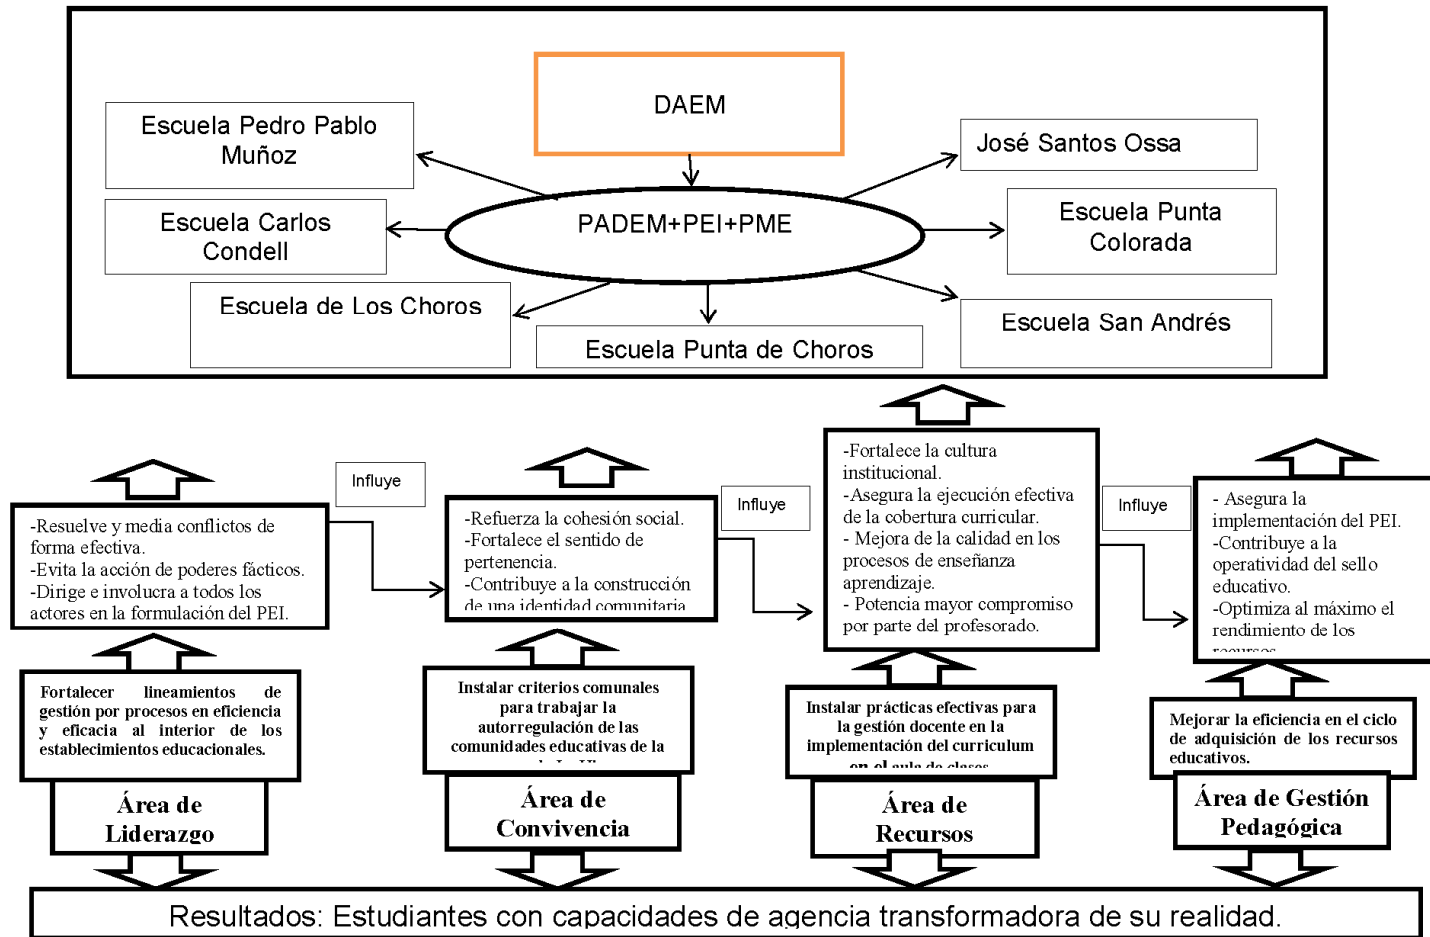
DAEM

Escuela Pedro Pablo Muñoz

José Santos Ossa

Escuela Carlos Condell

PADEM+PEI+PME

Escuela Punta Colorada

Escuela de Los Choros

Escuela Punta de Choros

Escuela San Andrés

Influye

-Resuelve y media conflictos de forma efectiva.
-Evita la acción de poderes fácticos.
-Dirige e involucra a todos los actores en la formulación del PEI.

-Refuerza la cohesión social.
-Fortalece el sentido de pertenencia.
-Contribuye a la construcción de una identidad comunitaria

Influye

-Fortalece la cultura institucional.
-Asegura la ejecución efectiva de la cobertura curricular.
- Mejora de la calidad en los procesos de enseñanza aprendizaje.
- Potencia mayor compromiso por parte del profesorado.

Influye

- Asegura la implementación del PEI.
-Contribuye a la operatividad del sello educativo.
-Optimiza al máximo el rendimiento de los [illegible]

Fortalecer lineamientos de gestión por procesos en eficiencia y eficacia al interior de los establecimientos educacionales.

Instalar criterios comunales para trabajar la autorregulación de las comunidades educativas de la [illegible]

Instalar prácticas efectivas para la gestión docente en la implementación del curriculum en el aula de clases

Mejorar la eficiencia en el ciclo de adquisición de los recursos educativos.

Área de Liderazgo

Área de Convivencia

Área de Recursos

Área de Gestión Pedagógica

Resultados: Estudiantes con capacidades de agencia transformadora de su realidad.